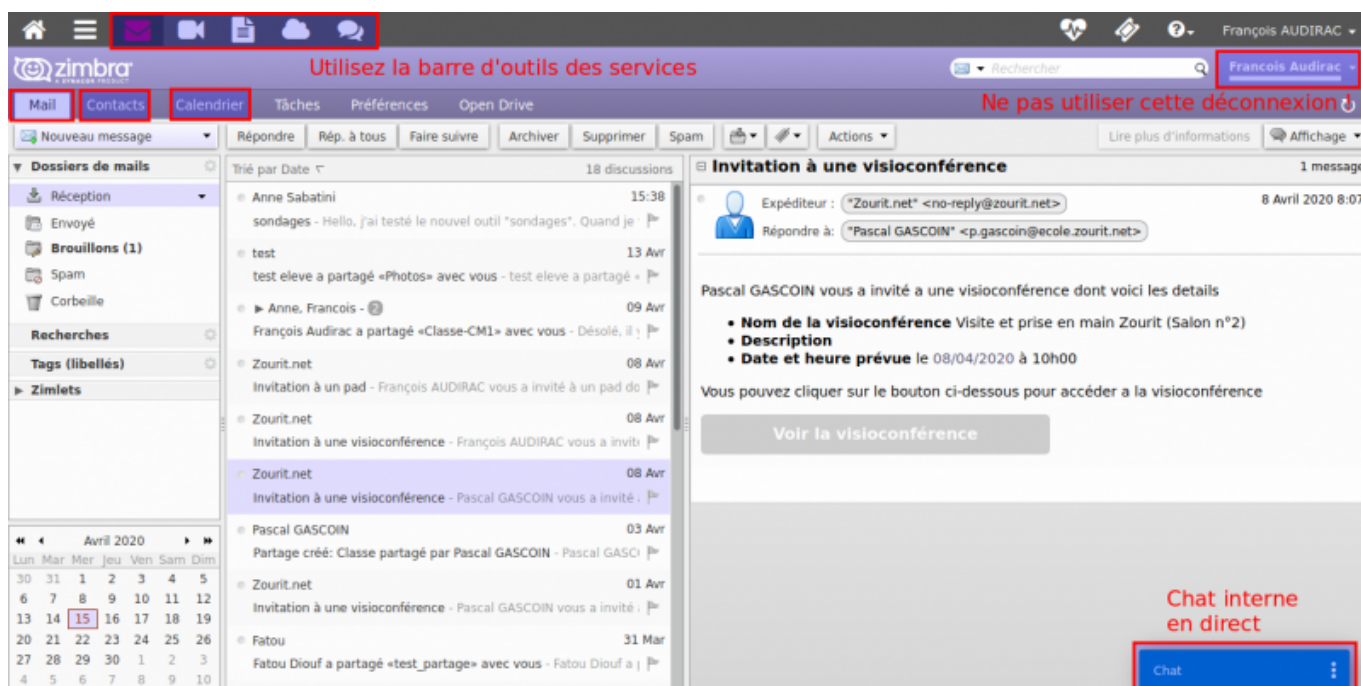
François AUDIRAC

zimbra A SYNACOR PRODUCT

Utilisez la barre d'outils des services

Rechercher

Francois Audirac

Mail Contacts Calendrier Tâches Préférences Open Drive

Ne pas utiliser cette déconnexion

Nouveau message | Répondre | Rép. à tous | Faire suivre | Archiver | Supprimer | Spam | Actions | Lire plus d'informations | Affichage

Dossiers de mails
Réception
Envoyé
Brouillons (1)
Spam
Corbeille
Recherches
Tags (libellés)
Zimlets

Avril 2020

| Lun | Mar | Mer | Jeu | Ven | Sam | Dim |
|---|---|---|---|---|---|---|
| 30 | 31 | 1 | 2 | 3 | 4 | 5 |
| 6 | 7 | 8 | 9 | 10 | 11 | 12 |
| 13 | 14 | 15 | 16 | 17 | 18 | 19 |
| 20 | 21 | 22 | 23 | 24 | 25 | 26 |
| 27 | 28 | 29 | 30 | 1 | 2 | 3 |
| 4 | 5 | 6 | 7 | 8 | 9 | 10 |

Trié par Date 18 discussions

Anne Sabatini 15:38
sondages - Hello, j'ai testé le nouvel outil "sondages". Quand je

test 13 Avr
test eleve a partagé «Photos» avec vous - test eleve a partagé «

Anne, Francois - 2 09 Avr
François Audirac a partagé «Classe-CM1» avec vous - Désolé, il y

Zourit.net 08 Avr
Invitation à un pad - François AUDIRAC vous a invité à un pad do

Zourit.net 08 Avr
Invitation à une visioconférence - François AUDIRAC vous a invité

Zourit.net 08 Avr
Invitation à une visioconférence - Pascal GASCOIN vous a invité

Pascal GASCOIN 03 Avr
Partage créé: Classe partagé par Pascal GASCOIN - Pascal GASC

Zourit.net 01 Avr
Invitation à une visioconférence - Pascal GASCOIN vous a invité

Fatou 31 Mar
Fatou Diouf a partagé «test_partage» avec vous - Fatou Diouf a

Invitation à une visioconférence
1 message

Expéditeur : "Zourit.net" <no-reply@zourit.net>
8 Avril 2020 8:07
Répondre à: "Pascal GASCOIN" <p.gascoin@ecole.zourit.net>

Pascal GASCOIN vous a invité a une visioconférence dont voici les details

- **Nom de la visioconférence** Visite et prise en main Zourit (Salon n°2)
- **Description**
- **Date et heure prévue** le 08/04/2020 à 10h00

Vous pouvez cliquer sur le bouton ci-dessous pour accéder a la visioconférence

Voir la visioconférence

Chat interne en direct

Chat